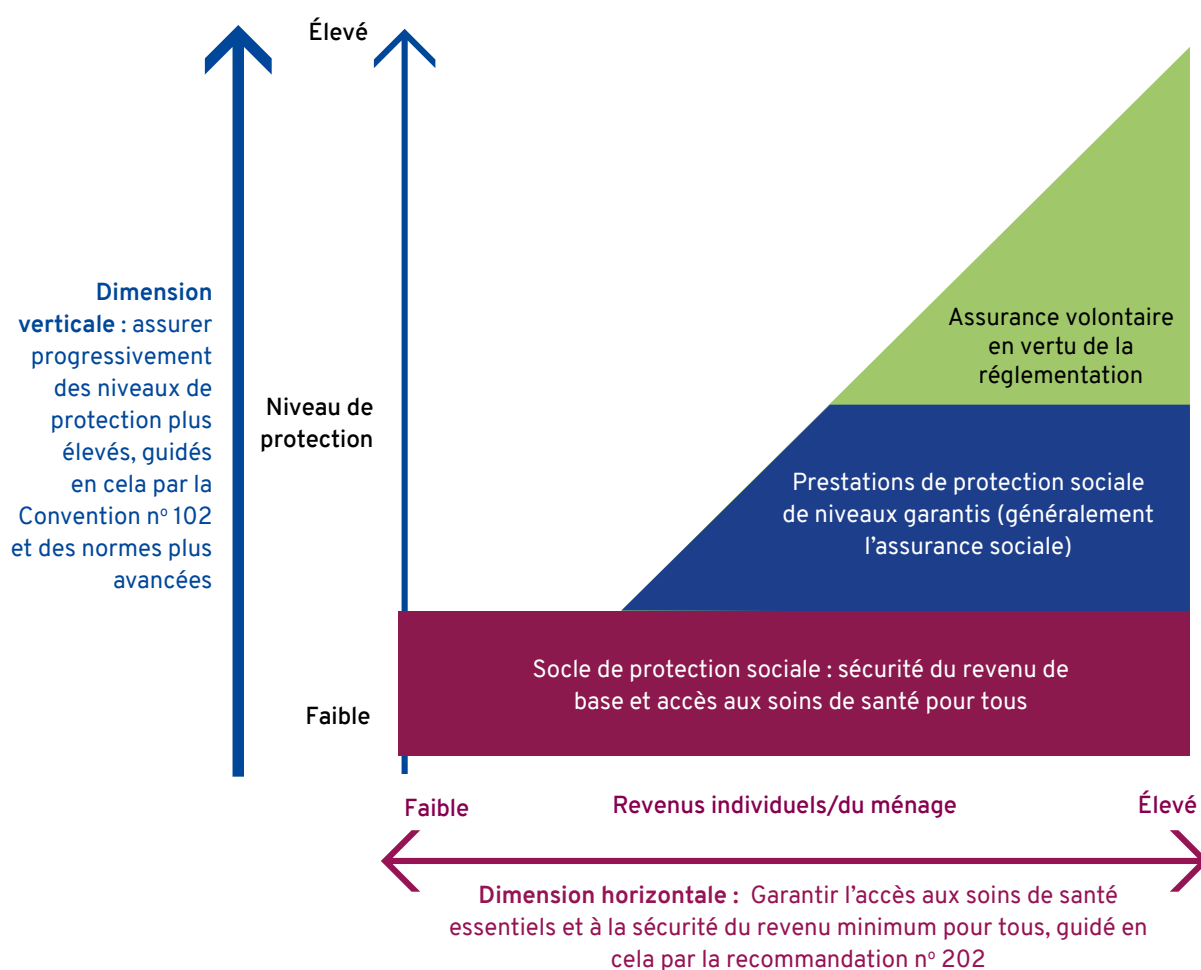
Élevé

Dimension verticale : assurer progressivement des niveaux de protection plus élevés, guidés en cela par la Convention nº 102 et des normes plus avancées

Niveau de protection

Assurance volontaire en vertu de la réglementation

Prestations de protection sociale de niveaux garantis (généralement l'assurance sociale)

Socle de protection sociale : sécurité du revenu de base et accès aux soins de santé pour tous

Faible

Faible

Revenus individuels/du ménage

Élevé

Dimension horizontale : Garantir l'accès aux soins de santé essentiels et à la sécurité du revenu minimum pour tous, guidé en cela par la recommandation nº 202